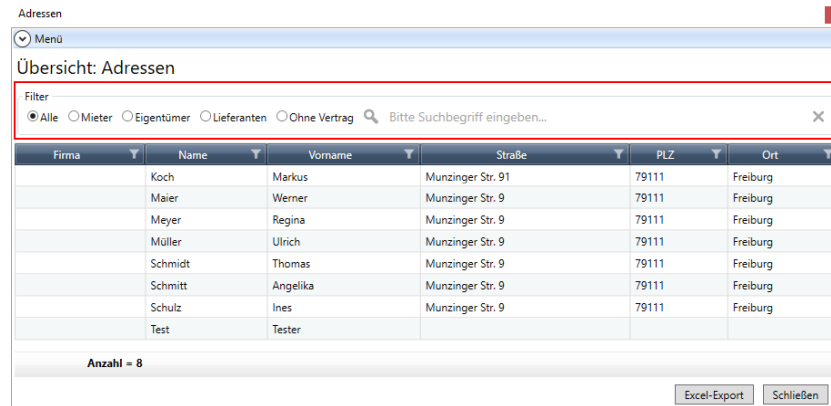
Adressen

Menü

Übersicht: Adressen

Filter

Alle Mieter Eigentümer Lieferanten Ohne Vertrag Bitte Suchbegriff eingeben...

| Firma | Name | Vorname | Straße | PLZ | Ort |
|---|---|---|---|---|---|
| | Koch | Markus | Munzinger Str. 91 | 79111 | Freiburg |
| | Maier | Werner | Munzinger Str. 9 | 79111 | Freiburg |
| | Meyer | Regina | Munzinger Str. 9 | 79111 | Freiburg |
| | Müller | Ulrich | Munzinger Str. 9 | 79111 | Freiburg |
| | Schmidt | Thomas | Munzinger Str. 9 | 79111 | Freiburg |
| | Schmitt | Angelika | Munzinger Str. 9 | 79111 | Freiburg |
| | Schulz | Ines | Munzinger Str. 9 | 79111 | Freiburg |
| | Test | Tester | | | |

Anzahl = 8

Excel-Export Schließen